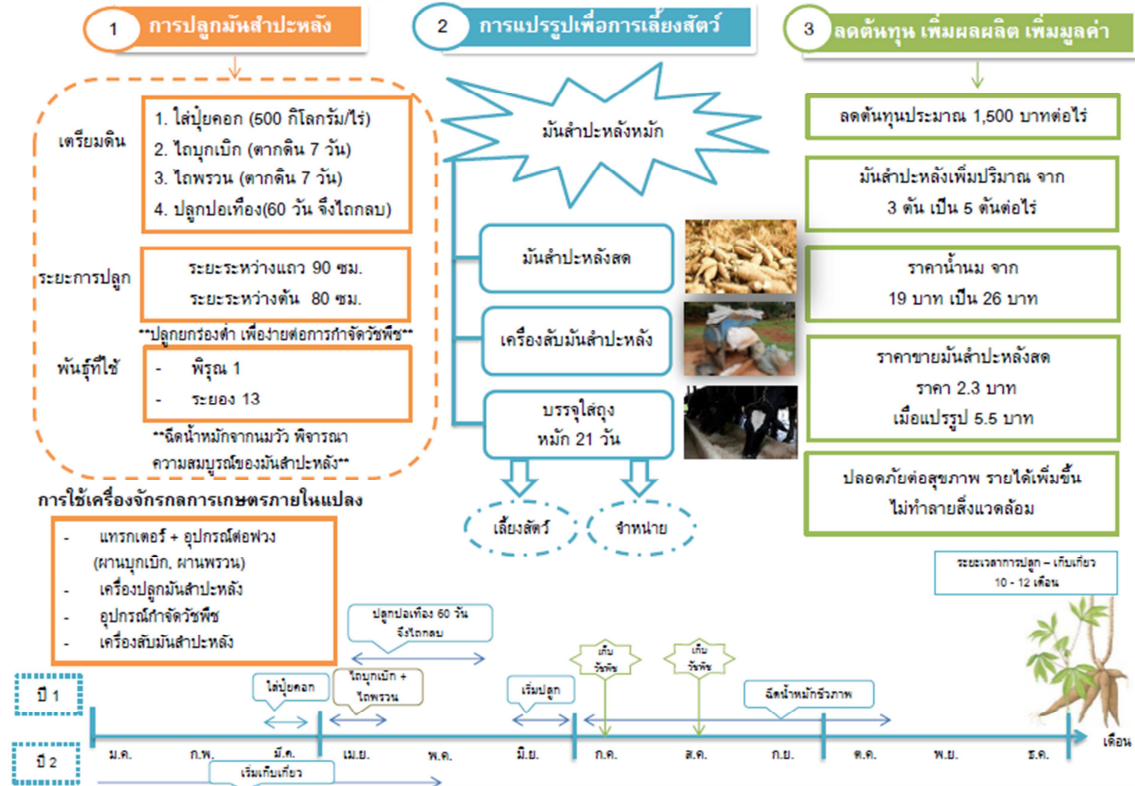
1 การปลูกมันสำปะหลัง

2 การแปรรูปเพื่อการเลี้ยงสัตว์

3 ลดต้นทุน เพิ่มผลผลิต เพิ่มมูลค่า

เตรียมดิน
1. ใส่ปุ๋ยคอก (500 กิโลกรัม/ไร่)
2. ไถบุกเบิก (ตากดิน 7 วัน)
3. ไถพรวน (ตากดิน 7 วัน)
4. ปลูกปอเทือง(60 วัน จึงไถกลบ)

ระยะการปลูก
ระยะระหว่างแถว 90 ซม.
ระยะระหว่างต้น 80 ซม.

**ปลูกยกร่องต่ำ เพื่อง่ายต่อการกำจัดวัชพืช**

พันธุ์ที่ใช้
- พิรุณ 1
- ระยอง 13

**ฉีดน้ำหมักจากนมวัว พิจารณาความสมบูรณ์ของมันสำปะหลัง**

การใช้เครื่องจักรกลการเกษตรภายในแปลง
- แทรกเตอร์ + อุปกรณ์ต่อพ่วง (ผานบุกเบิก, ผานพรวน)
- เครื่องปลูกมันสำปะหลัง
- อุปกรณ์กำจัดวัชพืช
- เครื่องสับมันสำปะหลัง

มันสำปะหลังหมัก

มันสำปะหลังสด

เครื่องสับมันสำปะหลัง

บรรจุใส่ถุง หมัก 21 วัน

เลี้ยงสัตว์

จำหน่าย

ลดต้นทุนประมาณ 1,500 บาทต่อไร่

มันสำปะหลังเพิ่มปริมาณ จาก 3 ตัน เป็น 5 ตันต่อไร่

ราคาน้ำนม จาก 19 บาท เป็น 26 บาท

ราคาขายมันสำปะหลังสด ราคา 2.3 บาท เมื่อแปรรูป 5.5 บาท

ปลอดภัยต่อสุขภาพ รายได้เพิ่มขึ้น ไม่ทำลายสิ่งแวดล้อม

ระยะเวลาการปลูก – เก็บเกี่ยว 10 - 12 เดือน

ปลูกปอเทือง 60 วัน จึงไถกลบ

ใส่ปุ๋ยคอก

ไถบุกเบิก + ไถพรวน

เริ่มปลูก

เก็บวัชพืช

เก็บวัชพืช

ฉีดน้ำหมักชีวภาพ

ปี 1

ปี 2

ม.ค. ก.พ. มี.ค. เม.ย. พ.ค. มิ.ย. ก.ค. ส.ค. ก.ย. ต.ค. พ.ย. ธ.ค. เดือน

เริ่มเก็บเกี่ยว